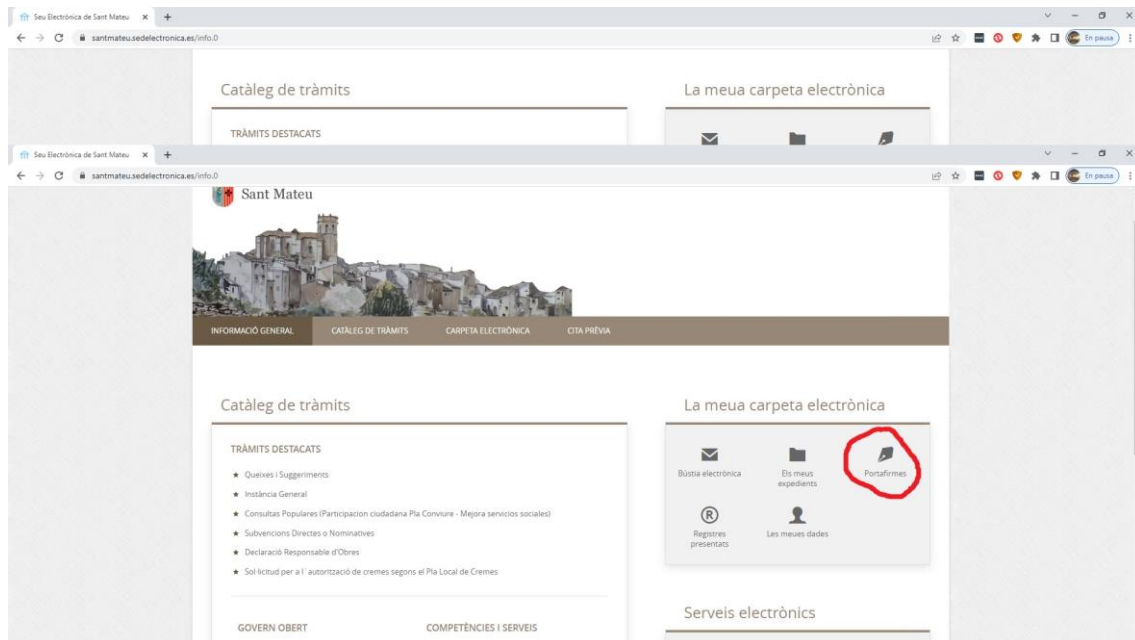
Seu Electrònica de Sant Mateu ×
santmateu.sedelectronica.es/info.0
En pausa

Catàleg de tràmits

TRÀMITS DESTACATS

La meua carpeta electrònica

Seu Electrònica de Sant Mateu ×
santmateu.sedelectronica.es/info.0
En pausa

Sant Mateu

INFORMACIÓ GENERAL CATÀLEG DE TRÀMITS CARPETA ELECTRÒNICA CITA PRÈVIA

Catàleg de tràmits

TRÀMITS DESTACATS

★ Queixes i Suggeriments
★ Instància General
★ Consultas Populares (Participacion ciudadana Pla Conviure - Mejora servicios sociales)
★ Subvencions Directes o Nominatives
★ Declaració Responsable d'Obres
★ Sol·licitud per a l´autorització de cremes segons el Pla Local de Cremes

GOVERN OBERT

COMPETÈNCIES I SERVEIS

La meua carpeta electrònica

Bústia electrònica
Els meus expedients
Portafirmes
Registres presentats
Les meues dades

Serveis electrònics